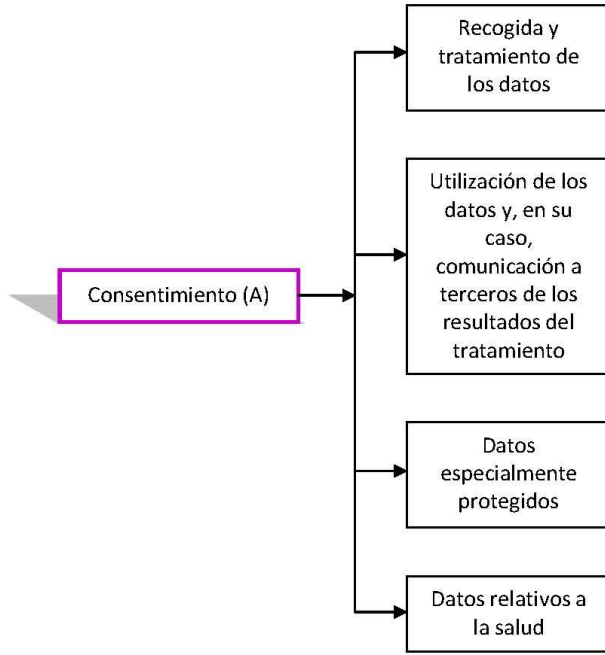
Consentimiento (A)

Recogida y tratamiento de los datos

Utilización de los datos y, en su caso, comunicación a terceros de los resultados del tratamiento

Datos especialmente protegidos

Datos relativos a la salud